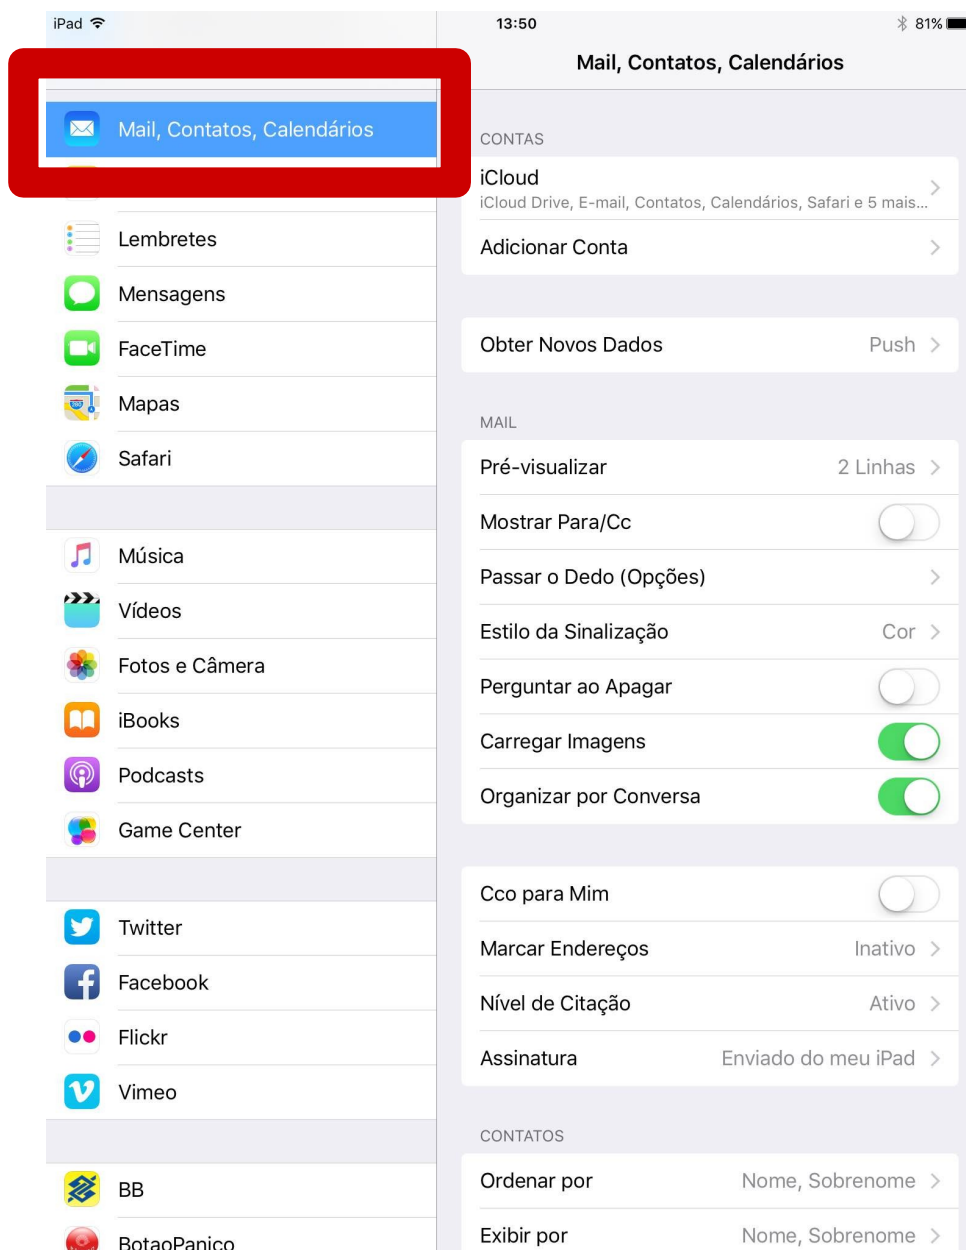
iPad
13:50
81%

Mail, Contatos, Calendários

Lembretes

Mensagens

FaceTime

Mapas

Safari

Música

Vídeos

Fotos e Câmera

iBooks

Podcasts

Game Center

Twitter

Facebook

Flickr

Vimeo

BB

BotaoPanico

Mail, Contatos, Calendários

CONTAS

iCloud
iCloud Drive, E-mail, Contatos, Calendários, Safari e 5 mais...

Adicionar Conta

Obter Novos Dados Push

MAIL

Pré-visualizar 2 Linhas

Mostrar Para/Cc

Passar o Dedo (Opções)

Estilo da Sinalização Cor

Perguntar ao Apagar

Carregar Imagens

Organizar por Conversa

Cco para Mim

Marcar Endereços Inativo

Nível de Citação Ativo

Assinatura Enviado do meu iPad

CONTATOS

Ordenar por Nome, Sobrenome

Exibir por Nome, Sobrenome